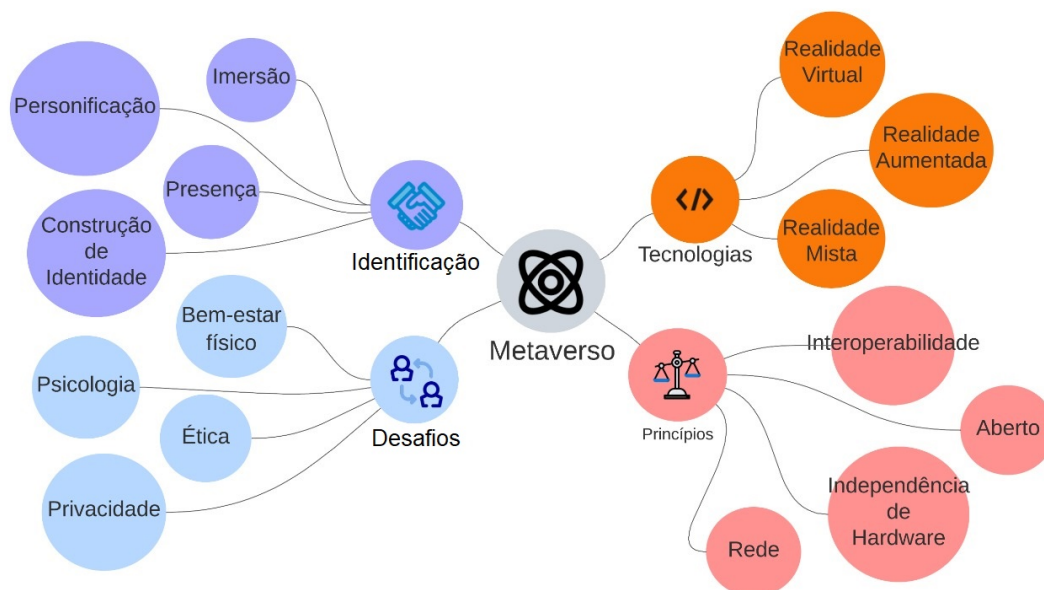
Metaverso

Identificação
Imersão
Personificação
Presença
Construção de Identidade

Tecnologias
Realidade Virtual
Realidade Aumentada
Realidade Mista

Desafios
Bem-estar físico
Psicologia
Ética
Privacidade

Princípios
Interoperabilidade
Aberto
Independência de Hardware
Rede